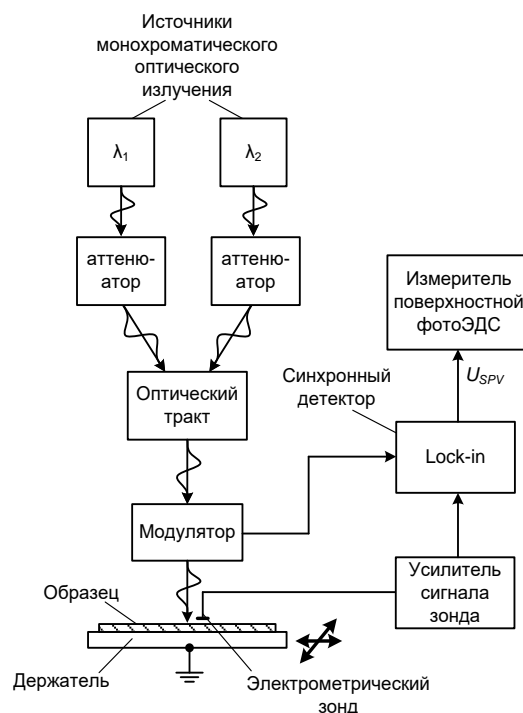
Источники монохроматического оптического излучения

$\lambda_1$

$\lambda_2$

аттенюатор

аттенюатор

Измеритель поверхностной фотоЭДС

Синхронный детектор

$U_{SPV}$

Оптический тракт

Lock-in

Модулятор

Усилитель сигнала зонда

Образец

Держатель

Электрометрический зонд